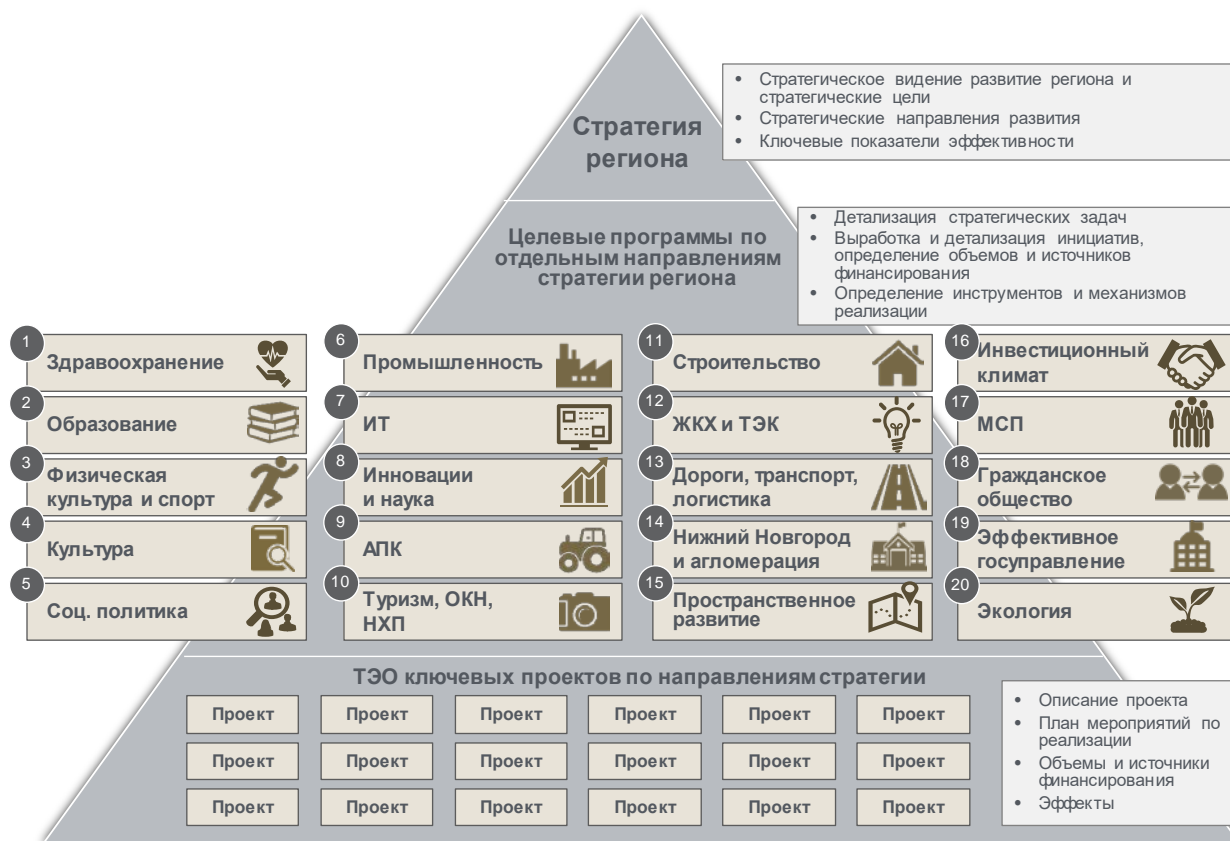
Стратегия региона

• Стратегическое видение развитие региона и стратегические цели
• Стратегические направления развития
• Ключевые показатели эффективности

Целевые программы по отдельным направлениям стратегии региона

• Детализация стратегических задач
• Выработка и детализация инициатив, определение объемов и источников финансирования
• Определение инструментов и механизмов реализации

1 Здравоохранение
2 Образование
3 Физическая культура и спорт
4 Культура
5 Соц. политика

6 Промышленность
7 ИТ
8 Инновации и наука
9 АПК
10 Туризм, ОКН, НХП

11 Строительство
12 ЖКХ и ТЭК
13 Дороги, транспорт, логистика
14 Нижний Новгород и агломерация
15 Пространственное развитие

16 Инвестиционный климат
17 МСП
18 Гражданское общество
19 Эффективное госуправление
20 Экология

ТЭО ключевых проектов по направлениям стратегии

| Проект | Проект | Проект | Проект | Проект | Проект |
|---|---|---|---|---|---|
| Проект | Проект | Проект | Проект | Проект | Проект |
| Проект | Проект | Проект | Проект | Проект | Проект |

• Описание проекта
• План мероприятий по реализации
• Объемы и источники финансирования
• Эффекты